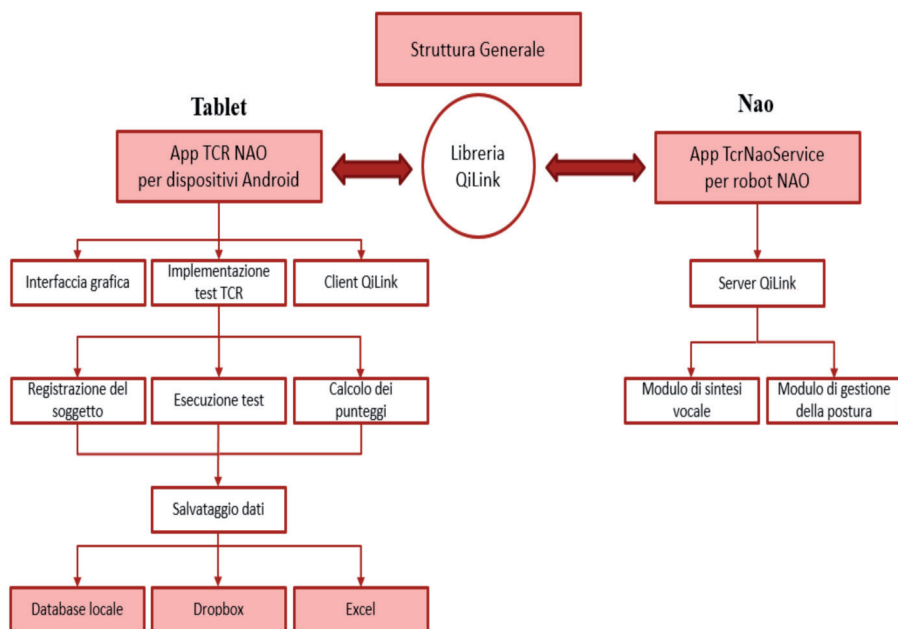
Struttura Generale

Tablet

App TCR NAO per dispositivi Android

Libreria QiLink

Nao

App TcrNaoService per robot NAO

Interfaccia grafica

Implementazione test TCR

Client QiLink

Server QiLink

Registrazione del soggetto

Esecuzione test

Calcolo dei punteggi

Modulo di sintesi vocale

Modulo di gestione della postura

Salvataggio dati

Database locale

Dropbox

Excel